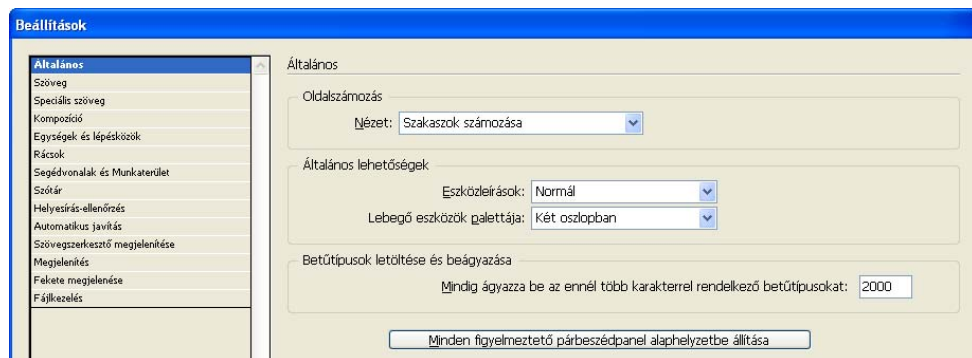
Beállítások

Általános
Szöveg
Speciális szöveg
Kompozíció
Egységek és lépésközök
Rácsok
Segédvonalak és Munkaterület
Szótár
Helyesírás-ellenőrzés
Automatikus javítás
Szövegszerkesztő megjelenítése
Megjelenítés
Fekete megjelenése
Fájlkezelés

Általános

Oldalszámozás

Nézet: Szakaszok számozása

Általános lehetőségek

Eszközleírások: Normál

Lebegő eszközök palettája: Két oszlopban

Betűtípusok letöltése és beágyazása

Mindig ágyazza be az ennél több karakterrel rendelkező betűtípusokat: 2000

Minden figyelmeztető párbeszédpanel alaphelyzetbe állítása